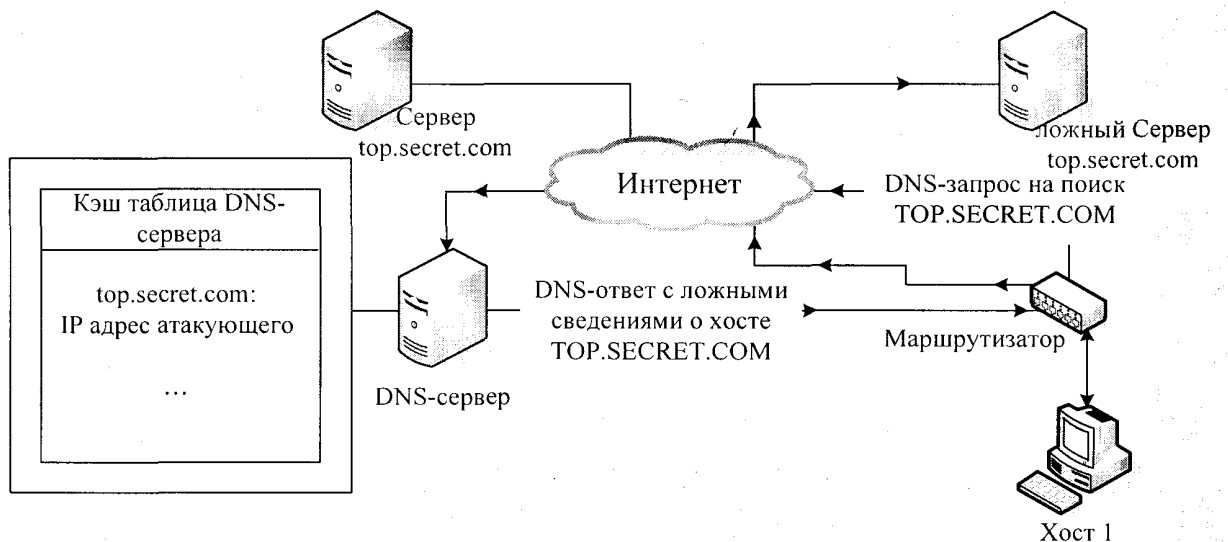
Сервер top.secret.com

ложный Сервер top.secret.com

Кэш таблица DNS-сервера

top.secret.com: IP адрес атакующего

...

Интернет

DNS-запрос на поиск TOP.SECRET.COM

DNS-ответ с ложными сведениями о хосте TOP.SECRET.COM

DNS-сервер

Маршрутизатор

Хост 1